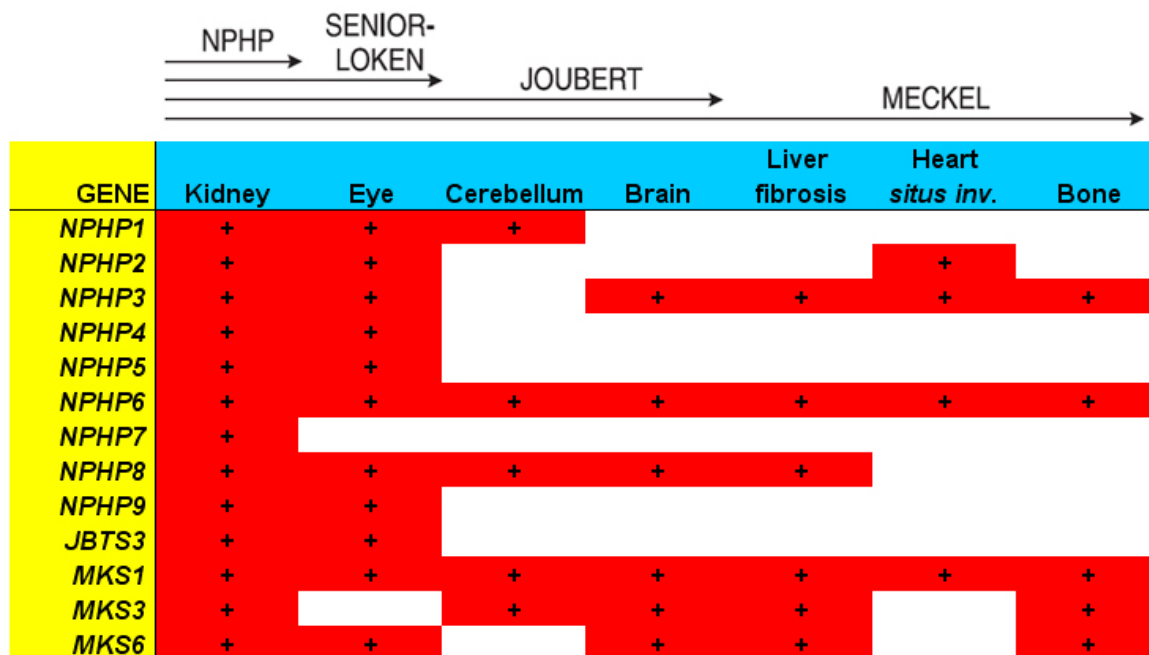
NPHP
SENIOR-LOKEN
JOUBERT
MECKEL

| GENE | Kidney | Eye | Cerebellum | Brain | Liver fibrosis | Heart *situs inv.* | Bone |
|---|---|---|---|---|---|---|---|
| *NPHP1* | + | + | + | | | | |
| *NPHP2* | + | + | | | | + | |
| *NPHP3* | + | + | | + | + | + | + |
| *NPHP4* | + | + | | | | | |
| *NPHP5* | + | + | | | | | |
| *NPHP6* | + | + | + | + | + | + | + |
| *NPHP7* | + | | | | | | |
| *NPHP8* | + | + | + | + | + | | |
| *NPHP9* | + | + | | | | | |
| *JBTS3* | + | + | | | | | |
| *MKS1* | + | + | + | + | + | + | + |
| *MKS3* | + | | + | + | + | | + |
| *MKS6* | + | + | | + | + | | + |